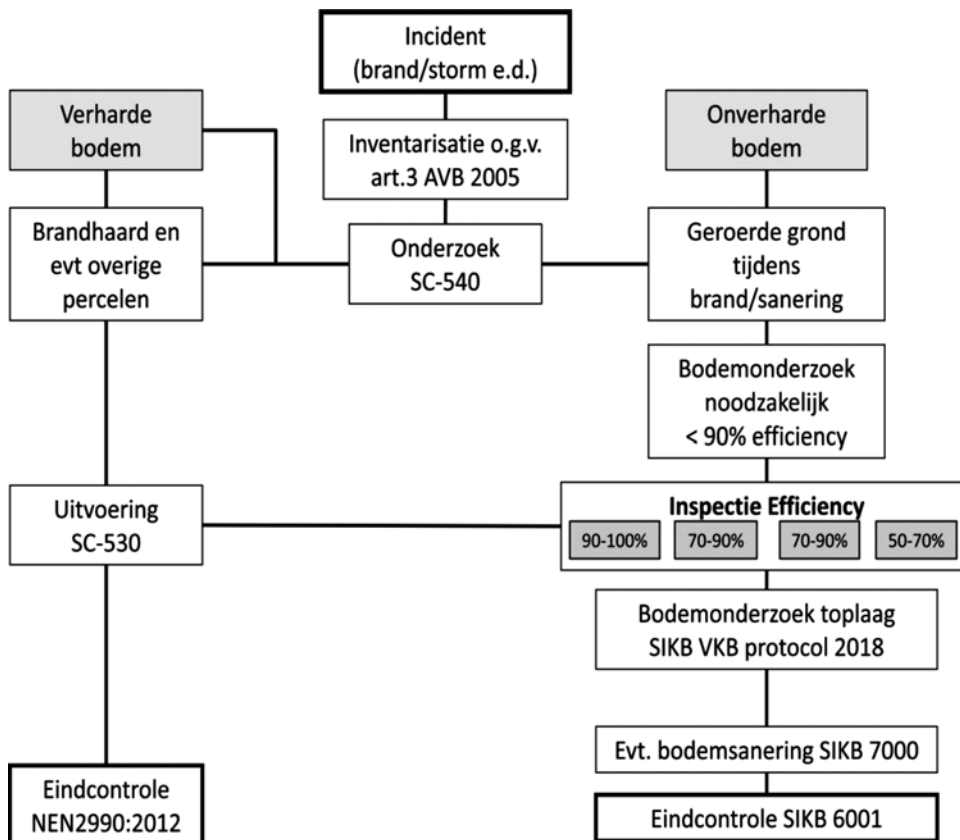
Incident (brand/storm e.d.)

Verharde bodem

Inventarisatie o.g.v. art.3 AVB 2005

Onverharde bodem

Brandhaard en evt overige percelen

Onderzoek SC-540

Geroerde grond tijdens brand/sanering

Bodemonderzoek noodzakelijk < 90% efficiency

Uitvoering SC-530

Inspectie Efficiency

90-100%

70-90%

70-90%

50-70%

Bodemonderzoek toplaag SIKB VKB protocol 2018

Evt. bodemsanering SIKB 7000

Eindcontrole NEN2990:2012

Eindcontrole SIKB 6001